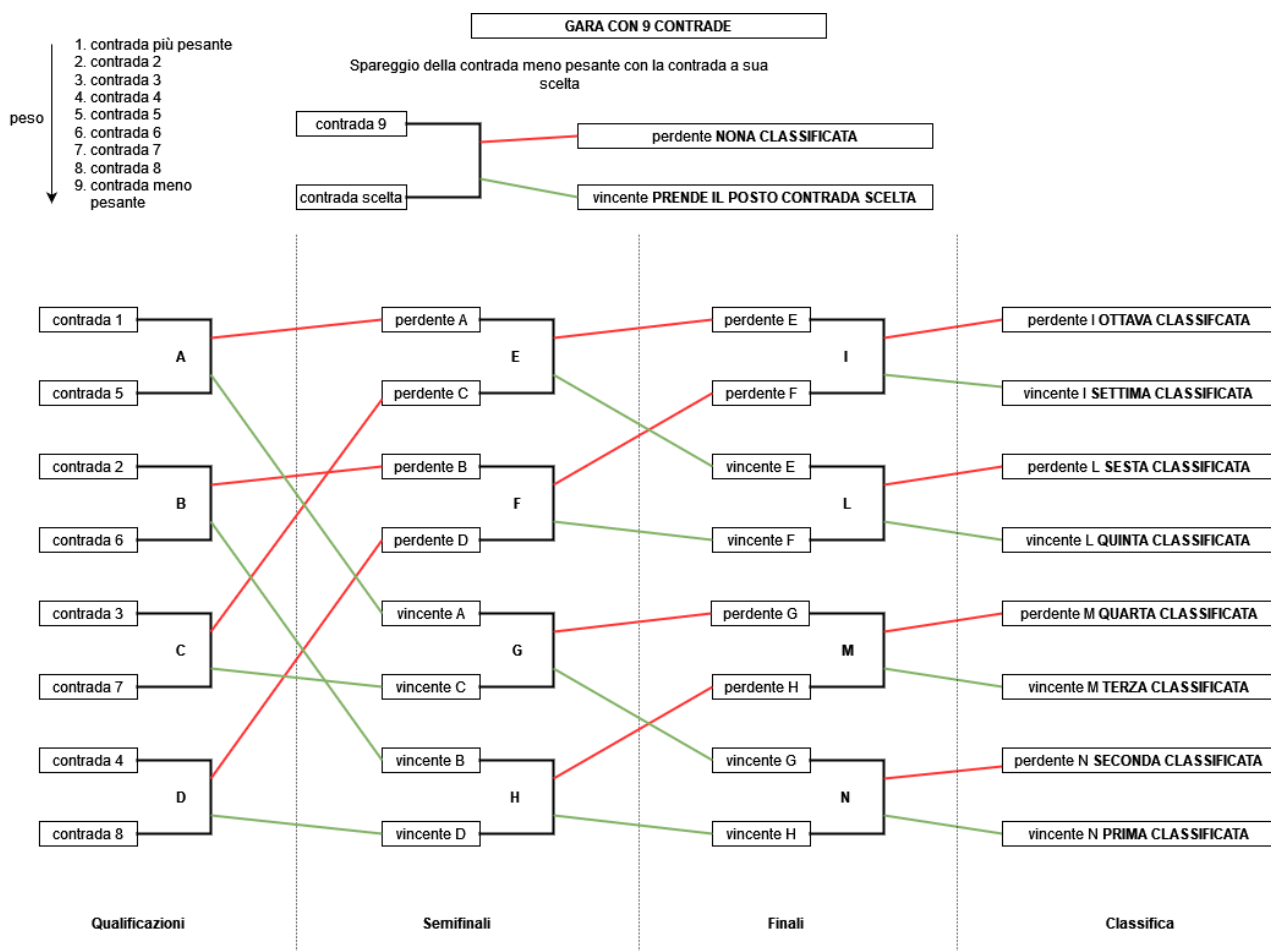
GARA CON 9 CONTRADE

peso

1. contrada più pesante
2. contrada 2
3. contrada 3
4. contrada 4
5. contrada 5
6. contrada 6
7. contrada 7
8. contrada 8
9. contrada meno pesante

Spareggio della contrada meno pesante con la contrada a sua scelta

contrada 9
contrada scelta
perdente NONA CLASSIFICATA
vincente PRENDE IL POSTO CONTRADA SCELTA

contrada 1
A
contrada 5
contrada 2
B
contrada 6
contrada 3
C
contrada 7
contrada 4
D
contrada 8

perdente A
E
perdente C
perdente B
F
perdente D
vincente A
G
vincente C
vincente B
H
vincente D

perdente E
I
perdente F
vincente E
L
vincente F
perdente G
M
perdente H
vincente G
N
vincente H

perdente I OTTAVA CLASSIFCATA
vincente I SETTIMA CLASSIFICATA
perdente L SESTA CLASSIFICATA
vincente L QUINTA CLASSIFICATA
perdente M QUARTA CLASSIFICATA
vincente M TERZA CLASSIFICATA
perdente N SECONDA CLASSIFICATA
vincente N PRIMA CLASSIFICATA

Qualificazioni
Semifinali
Finali
Classifica